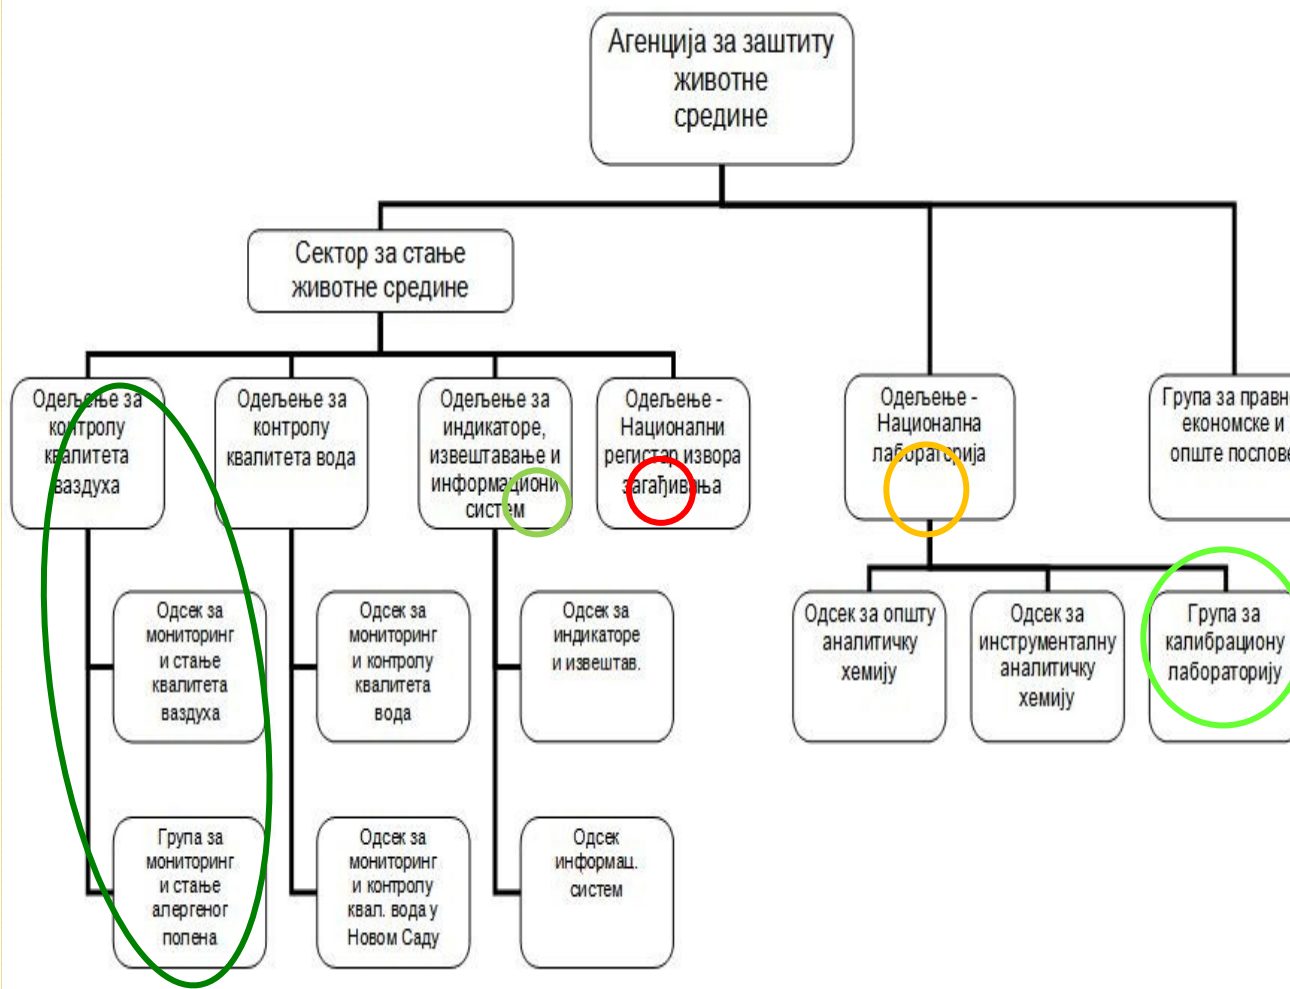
Агенција за заштиту животне средине

Сектор за стање животне средине

Одељење за контролу квалитета ваздуха

Одсек за мониторинг и стање квалитета ваздуха

Група за мониторинг и стање алергеног полена

Одељење за контролу квалитета вода

Одсек за мониторинг и контролу квалитета вода

Одсек за мониторинг и контролу квал. вода у Новом Саду

Одељење за индикаторе, извештавање и информациони систем

Одсек за индикаторе и извештав.

Одсек информац. систем

Одељење - Национални регистар извора загађивања

Одељење - Национална лабораторија

Одсек за општу аналитичку хемију

Одсек за инструменталну аналитичку хемију

Група за калибрациону лабораторију

Група за правн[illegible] економске и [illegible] опште послов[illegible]